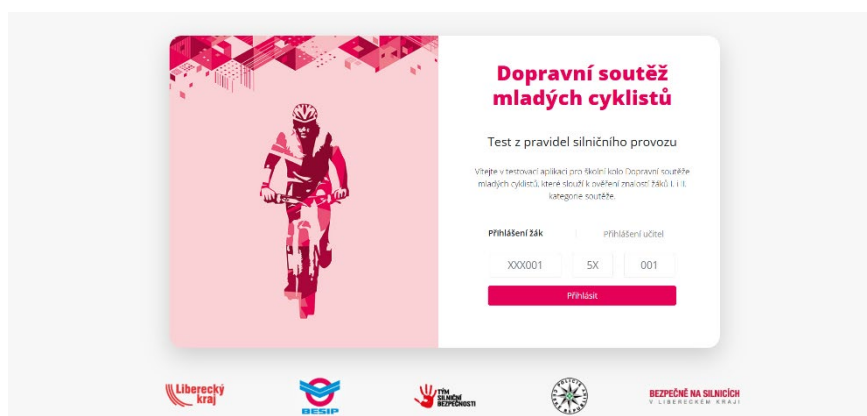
Dopravní soutěž mladých cyklistů

Test z pravidel silničního provozu

Vítejte v testovací aplikaci pro školní kolo Dopravní soutěže mladých cyklistů, které slouží k ověření znalostí žáků I. i II. kategorie soutěže.

Přihlášení žák

Přihlášení učitel

XXX001

5X

001

Přihlásit

Liberecký kraj

BESIP

TÝM SILNIČNÍ BEZPEČNOSTI

POLICIE ČESKÉ REPUBLIKY

BEZPEČNĚ NA SILNICÍCH V LIBERECKÉM KRAJI